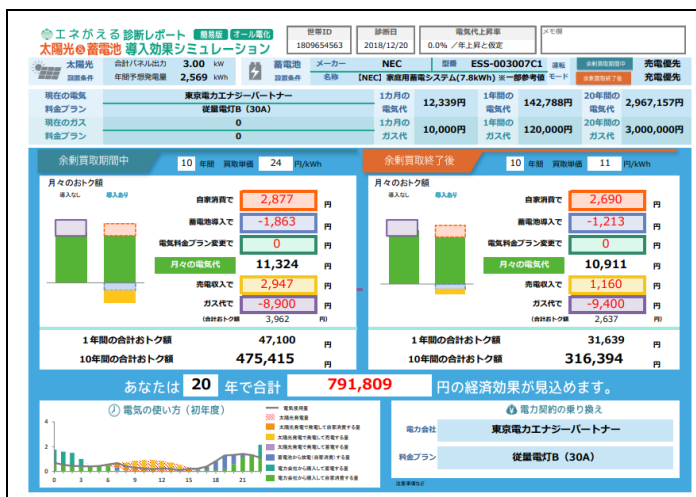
エネがえる 診断レポート 簡易版 オール電化
太陽光＆蓄電池 導入効果シミュレーション

| 世帯ID | 診断日 | 電気代上昇率 | メモ欄 |
|---|---|---|---|
| 1809654563 | 2018/12/20 | 0.0% ／年上昇と仮定 | |

太陽光 設置条件 合計パネル出力 3.00 kW 年間予想発電量 2,569 kWh
蓄電池 設置条件 メーカー NEC 型番 ESS-003007C1 名称 【NEC】家庭用蓄電システム(7.8kWh) ※一部参考値
運転モード 余剰買取期間中 充電優先 余剰買取終了後 充電優先

| 現在の電気料金プラン | 東京電力エナジーパートナー 従量電灯B（30A） | 1カ月の電気代 | 12,339円 | 1年間の電気代 | 142,788円 | 20年間の電気代 | 2,967,157円 |
|---|---|---|---|---|---|---|---|
| 現在のガス料金プラン | 0 / 0 | 1カ月のガス代 | 10,000円 | 1年間のガス代 | 120,000円 | 20年間のガス代 | 3,000,000円 |

余剰買取期間中 10 年間 買取単価 24 円/kWh
月々のおトク額
導入なし 導入あり
自家消費で 2,877 円
蓄電池導入で -1,863 円
電気料金プラン変更で 0 円
月々の電気代 11,324 円
売電収入で 2,947 円
ガス代で -8,900 円
(合計おトク額) 3,962 円
1年間の合計おトク額 47,100 円
10年間の合計おトク額 475,415 円

余剰買取終了後 10 年間 買取単価 11 円/kWh
月々のおトク額
導入なし 導入あり
自家消費で 2,690 円
蓄電池導入で -1,213 円
電気料金プラン変更で 0 円
月々の電気代 10,911 円
売電収入で 1,160 円
ガス代で -9,400 円
(合計おトク額) 2,637 円
1年間の合計おトク額 31,639 円
10年間の合計おトク額 316,394 円

あなたは 20 年で合計 791,809 円の経済効果が見込めます。

電気の使い方（初年度）
4 2 0
1 3 5 7 9 11 13 15 17 19 21 23
電気消費量
太陽光発電量
太陽光発電で発電して自家消費する量
太陽光発電で発電して充電する量
太陽光発電で発電して売電する量
蓄電池から放電（自家消費）する量
電力会社から購入して自家消費する量
電力会社から購入して充電する量

電力契約の乗り換え
電力会社 東京電力エナジーパートナー
料金プラン 従量電灯B（30A）
注意事項など